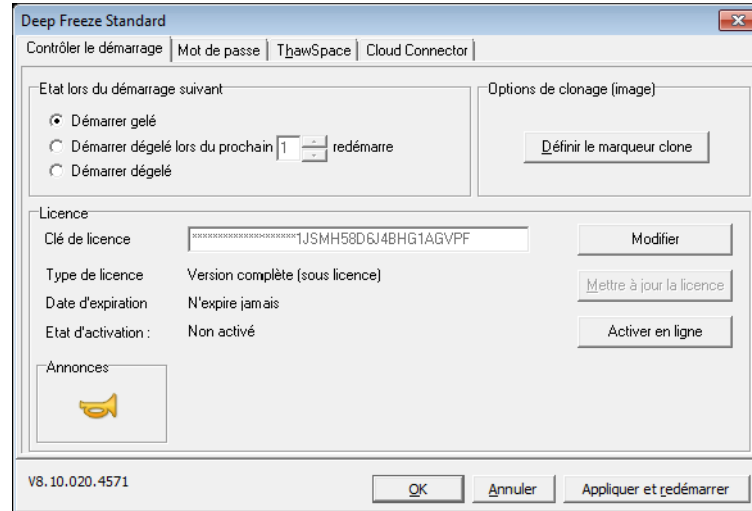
Deep Freeze Standard

Contrôler le démarrage | Mot de passe | ThawSpace | Cloud Connector

Etat lors du démarrage suivant

Démarrer gelé

Démarrer dégelé lors du prochain 1 redémarre

Démarrer dégelé

Options de clonage (image)

Définir le marqueur clone

Licence

Clé de licence ********************1JSMH58D6J4BHG1AGVPF

Modifier

Type de licence Version complète (sous licence)

Mettre à jour la licence

Date d'expiration N'expire jamais

Etat d'activation : Non activé

Activer en ligne

Annonces

V8.10.020.4571

OK

Annuler

Appliquer et redémarrer